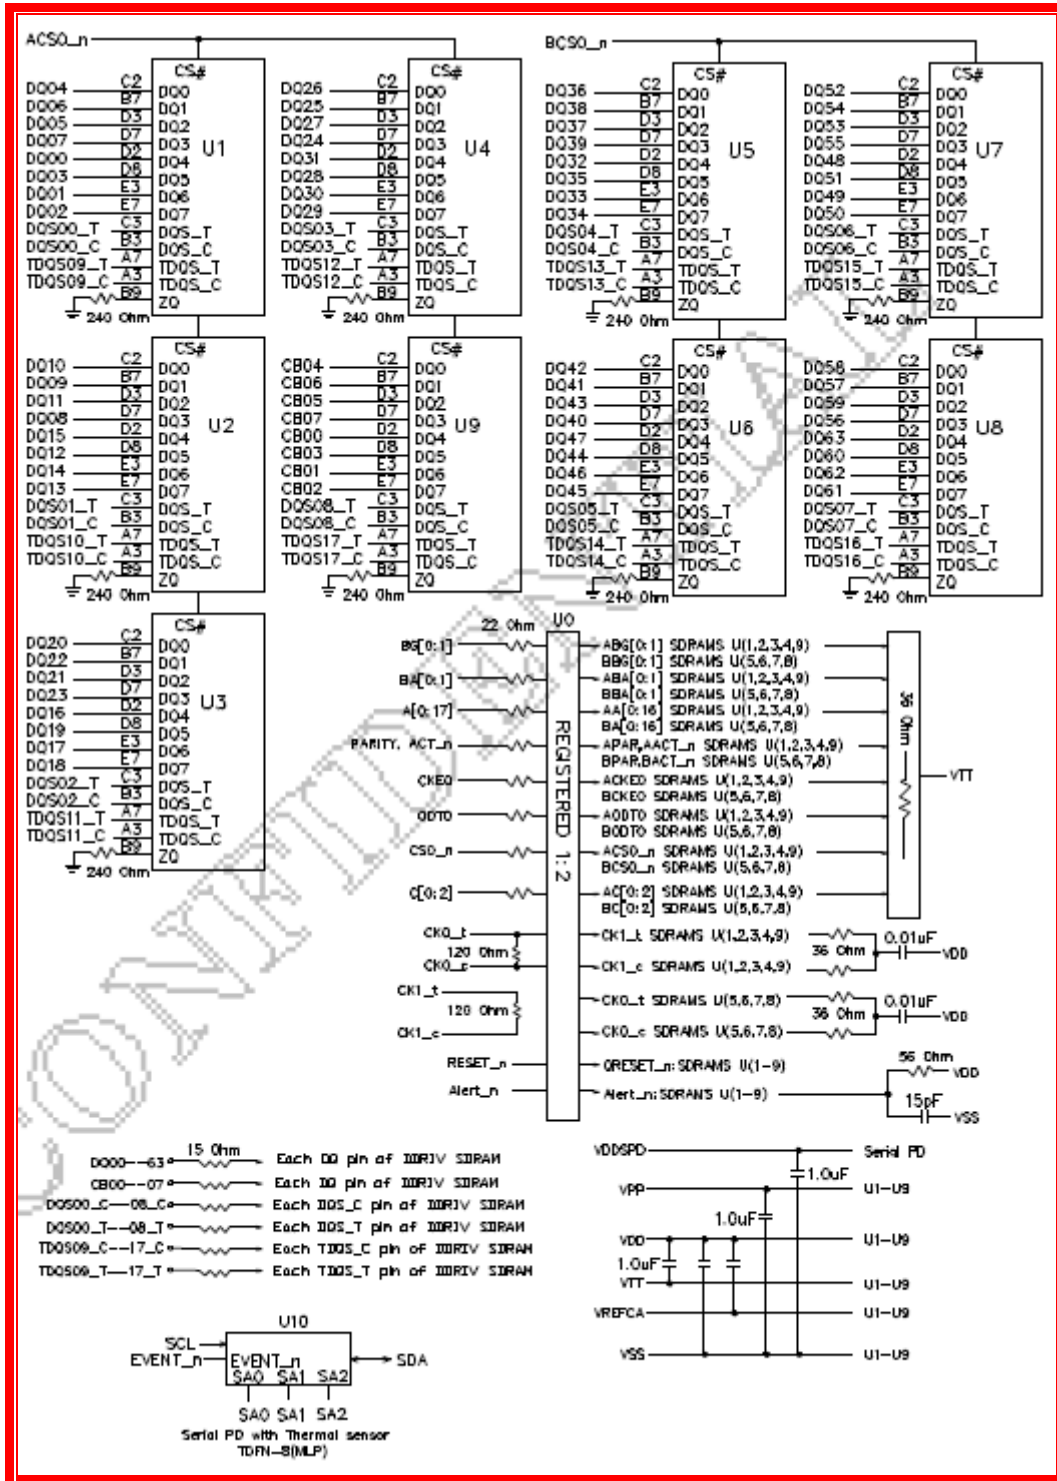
ACS0_n

CS#
DQ04 C2 DQ0
DQ06 B7 DQ1
DQ05 D3 DQ2
DQ07 D7 DQ3 U1
DQ00 D2 DQ4
DQ03 D8 DQ5
DQ01 E3 DQ6
DQ02 E7 DQ7
DQS00_T C3 DQS_T
DQS00_C B3 DQS_C
TDQS09_T A7 TDQS_T
TDQS09_C A3 TDQS_C
B9 ZQ
240 Ohm

CS#
DQ26 C2 DQ0
DQ25 B7 DQ1
DQ27 D3 DQ2
DQ24 D7 DQ3 U4
DQ31 D2 DQ4
DQ28 D8 DQ5
DQ30 E3 DQ6
DQ29 E7 DQ7
DQS03_T C3 DQS_T
DQS03_C B3 DQS_C
TDQS12_T A7 TDQS_T
TDQS12_C A3 TDQS_C
B9 ZQ
240 Ohm

BCS0_n

CS#
DQ36 C2 DQ0
DQ38 B7 DQ1
DQ37 D3 DQ2
DQ39 D7 DQ3 U5
DQ32 D2 DQ4
DQ35 D8 DQ5
DQ33 E3 DQ6
DQ34 E7 DQ7
DQS04_T C3 DQS_T
DQS04_C B3 DQS_C
TDQS13_T A7 TDQS_T
TDQS13_C A3 TDQS_C
B9 ZQ
240 Ohm

CS#
DQ52 C2 DQ0
DQ54 B7 DQ1
DQ53 D3 DQ2
DQ55 D7 DQ3 U7
DQ48 D2 DQ4
DQ51 D8 DQ5
DQ49 E3 DQ6
DQ50 E7 DQ7
DQS06_T C3 DQS_T
DQS06_C B3 DQS_C
TDQS15_T A7 TDQS_T
TDQS15_C A3 TDQS_C
B9 ZQ
240 Ohm

CS#
DQ10 C2 DQ0
DQ09 B7 DQ1
DQ11 D3 DQ2
DQ08 D7 DQ3 U2
DQ15 D2 DQ4
DQ12 D8 DQ5
DQ14 E3 DQ6
DQ13 E7 DQ7
DQS01_T C3 DQS_T
DQS01_C B3 DQS_C
TDQS10_T A7 TDQS_T
TDQS10_C A3 TDQS_C
B9 ZQ
240 Ohm

CS#
CB04 C2 DQ0
CB06 B7 DQ1
CB05 D3 DQ2
CB07 D7 DQ3 U9
CB00 D2 DQ4
CB03 D8 DQ5
CB01 E3 DQ6
CB02 E7 DQ7
DQS08_T C3 DQS_T
DQS08_C B3 DQS_C
TDQS17_T A7 TDQS_T
TDQS17_C A3 TDQS_C
B9 ZQ
240 Ohm

CS#
DQ42 C2 DQ0
DQ41 B7 DQ1
DQ43 D3 DQ2
DQ40 D7 DQ3 U6
DQ47 D2 DQ4
DQ44 D8 DQ5
DQ46 E3 DQ6
DQ45 E7 DQ7
DQS05_T C3 DQS_T
DQS05_C B3 DQS_C
TDQS14_T A7 TDQS_T
TDQS14_C A3 TDQS_C
B9 ZQ
240 Ohm

CS#
DQ58 C2 DQ0
DQ57 B7 DQ1
DQ59 D3 DQ2
DQ56 D7 DQ3 U8
DQ63 D2 DQ4
DQ60 D8 DQ5
DQ62 E3 DQ6
DQ61 E7 DQ7
DQS07_T C3 DQS_T
DQS07_C B3 DQS_C
TDQS16_T A7 TDQS_T
TDQS16_C A3 TDQS_C
B9 ZQ
240 Ohm

CS#
DQ20 C2 DQ0
DQ22 B7 DQ1
DQ21 D3 DQ2
DQ23 D7 DQ3 U3
DQ16 D2 DQ4
DQ19 D8 DQ5
DQ17 E3 DQ6
DQ18 E7 DQ7
DQS02_T C3 DQS_T
DQS02_C B3 DQS_C
TDQS11_T A7 TDQS_T
TDQS11_C A3 TDQS_C
B9 ZQ
240 Ohm

U0
REGISTERED 1:2
22 Ohm
BG[0:1] ABG[0:1] SDRAMS U(1,2,3,4,9)
BBG[0:1] SDRAMS U(5,6,7,8)
BA[0:1] ABA[0:1] SDRAMS U(1,2,3,4,9)
BBA[0:1] SDRAMS U(5,6,7,8)
A[0:17] AA[0:16] SDRAMS U(1,2,3,4,9)
BA[0:16] SDRAMS U(5,6,7,8)
PARITY, ACT_n APAR,AACT_n SDRAMS U(1,2,3,4,9)
BPAR,BACT_n SDRAMS U(5,6,7,8)
CKE0 ACKE0 SDRAMS U(1,2,3,4,9)
BCKE0 SDRAMS U(5,6,7,8)
ODT0 AODT0 SDRAMS U(1,2,3,4,9)
BODT0 SDRAMS U(5,6,7,8)
CS0_n ACS0_n SDRAMS U(1,2,3,4,9)
BCS0_n SDRAMS U(5,6,7,8)
C[0:2] AC[0:2] SDRAMS U(1,2,3,4,9)
BC[0:2] SDRAMS U(5,6,7,8)
36 Ohm
VTT
CK0_t
120 Ohm
CK0_c
CK1_t SDRAMS U(1,2,3,4,9)
CK1_c SDRAMS U(1,2,3,4,9)
36 Ohm
0.01uF
VDD
CK1_t
120 Ohm
CK1_c
CK0_t SDRAMS U(5,6,7,8)
CK0_c SDRAMS U(5,6,7,8)
36 Ohm
0.01uF
VDD
RESET_n QRESET_n:SDRAMS U(1-9)
56 Ohm
VDD
Alert_n Alert_n:SDRAMS U(1-9)
15pF
VSS

DQ00--63 15 Ohm Each DQ pin of DDRIV SDRAM
CB00--07 Each DQ pin of DDRIV SDRAM
DQS00_C--08_C Each DQS_C pin of DDRIV SDRAM
DQS00_T--08_T Each DQS_T pin of DDRIV SDRAM
TDQS09_C--17_C Each TDQS_C pin of DDRIV SDRAM
TDQS09_T--17_T Each TDQS_T pin of DDRIV SDRAM

VDDSPD Serial PD
1.0uF
VPP U1-U9
1.0uF
VDD U1-U9
1.0uF
VTT U1-U9
VREFCA U1-U9
VSS U1-U9

U10
SCL
EVENT_n EVENT_n
SDA
SA0 SA1 SA2
SA0 SA1 SA2
Serial PD with Thermal sensor
TDFN-8(MLP)